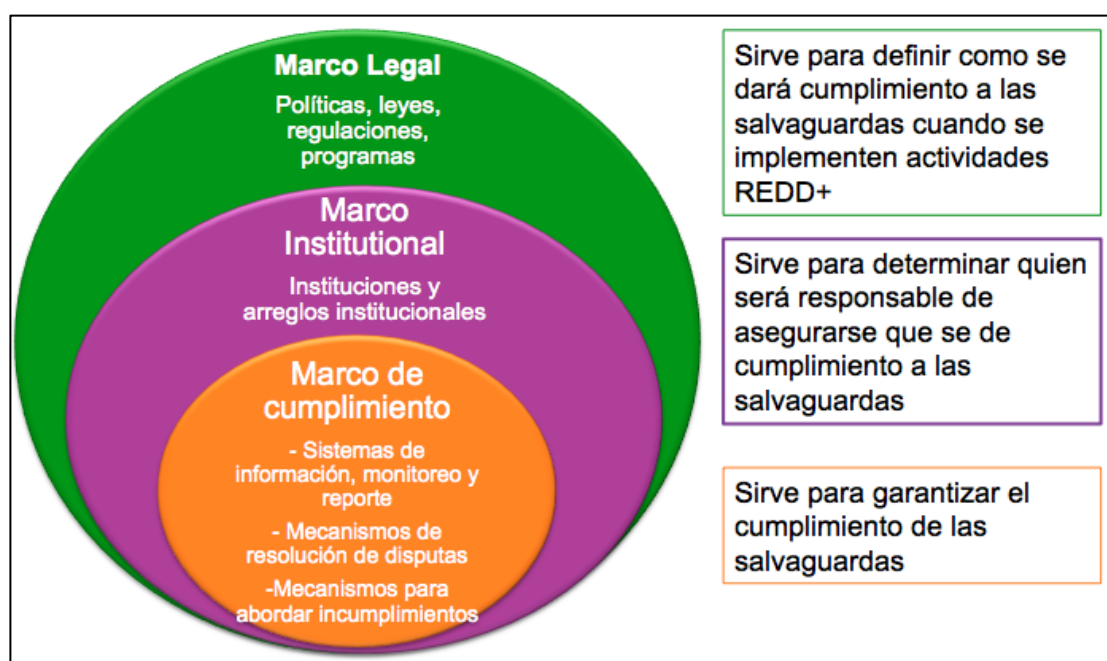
Marco Legal

Políticas, leyes, regulaciones, programas

Marco Institutional

Instituciones y arreglos institucionales

Marco de cumplimiento

- Sistemas de información, monitoreo y reporte

- Mecanismos de resolución de disputas

-Mecanismos para abordar incumplimientos

Sirve para definir como se dará cumplimiento a las salvaguardas cuando se implementen actividades REDD+

Sirve para determinar quien será responsable de asegurarse que se de cumplimiento a las salvaguardas

Sirve para garantizar el cumplimiento de las salvaguardas